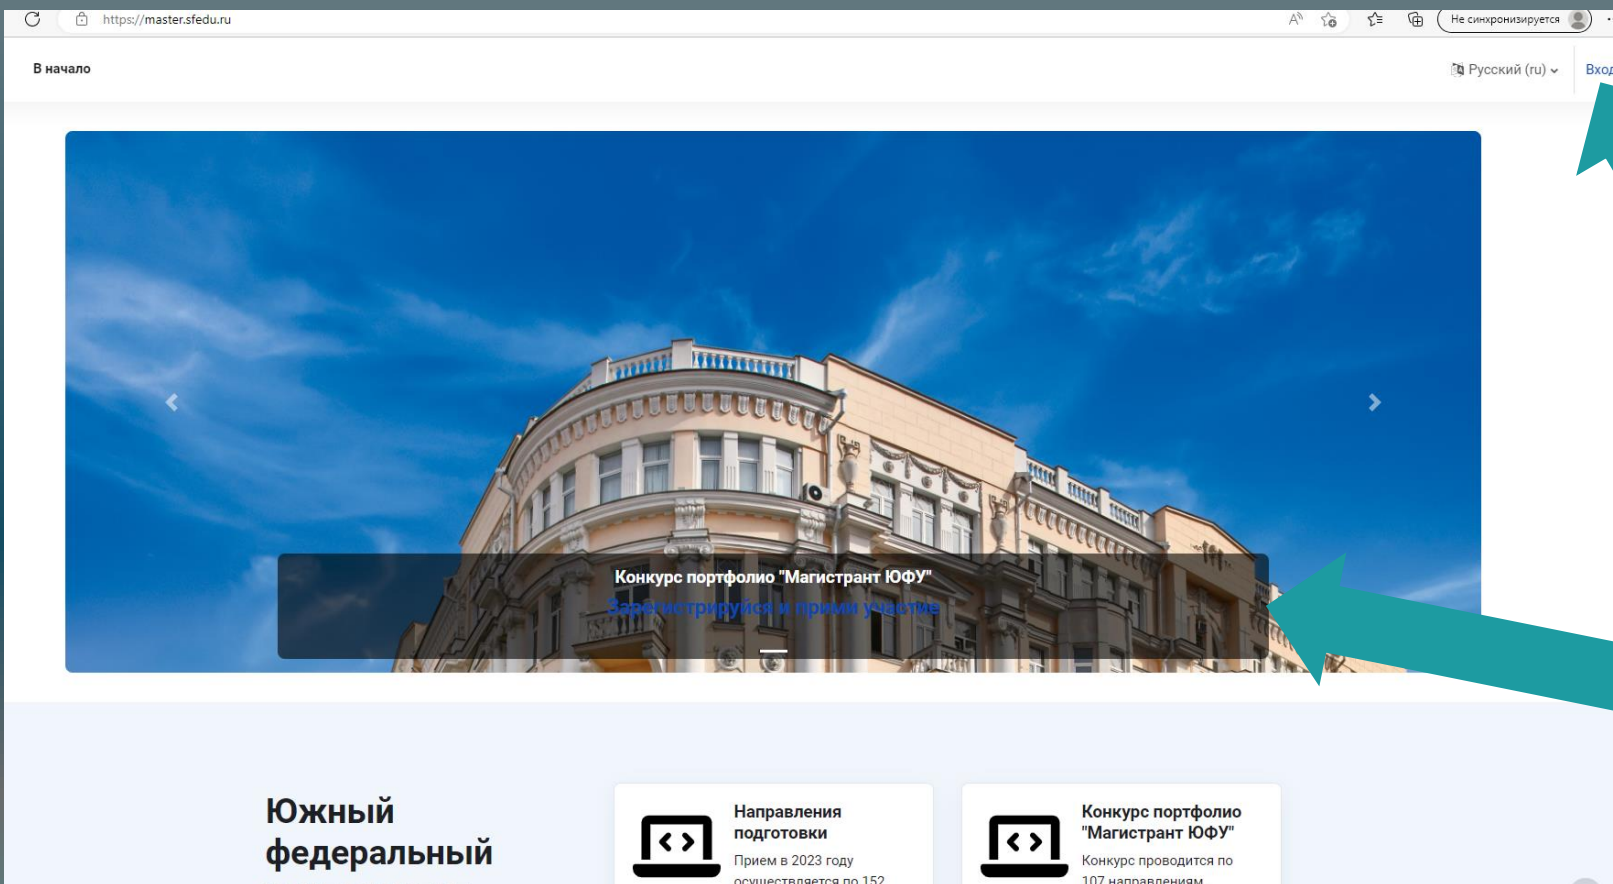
https://master.sfedu.ru

Не синхронизируется

В начало

Русский (ru)

Вход

Конкурс портфолио "Магистрант ЮФУ"

Зарегистрируйся и прими участие

Южный федеральный

Направления подготовки

Прием в 2023 году осуществляется по 152

Конкурс портфолио "Магистрант ЮФУ"

Конкурс проводится по 107 направлениям